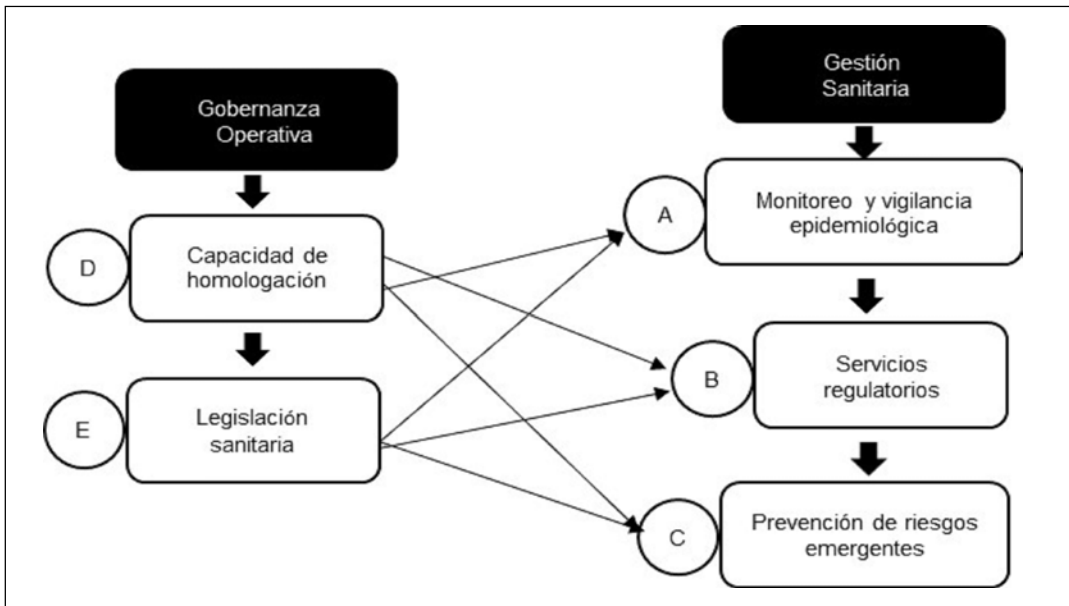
Gobernanza Operativa

D

Capacidad de homologación

E

Legislación sanitaria

Gestión Sanitaria

A

Monitoreo y vigilancia epidemiológica

B

Servicios regulatorios

C

Prevención de riesgos emergentes